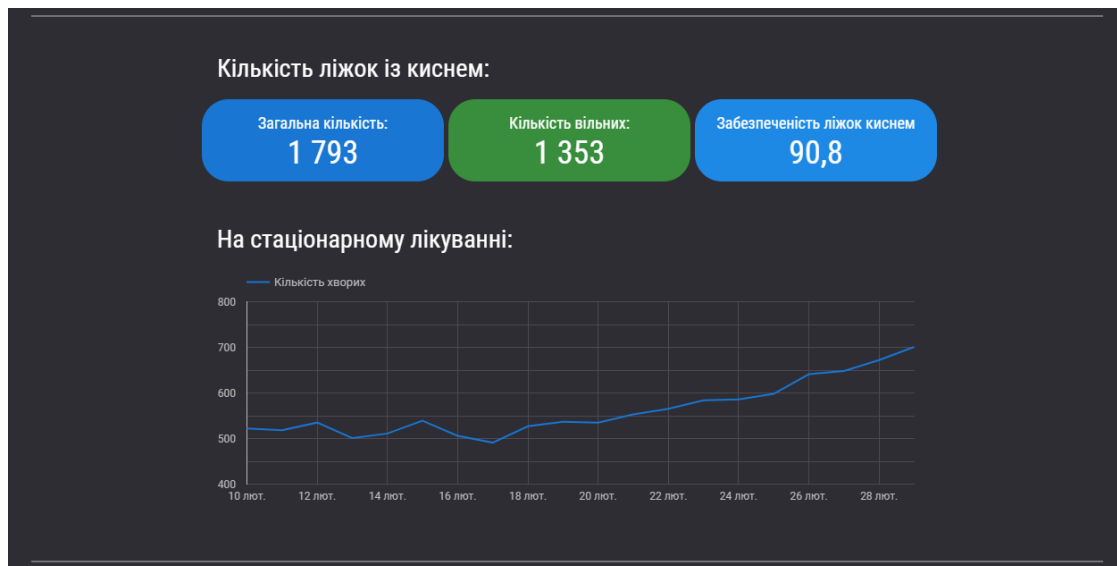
Кількість ліжок із киснем:

Загальна кількість:
1 793

Кількість вільних:
1 353

Забезпеченість ліжок киснем
90,8

На стаціонарному лікуванні:

Кількість хворих

800
700
600
500
400

10 лют.
12 лют.
14 лют.
16 лют.
18 лют.
20 лют.
22 лют.
24 лют.
26 лют.
28 лют.